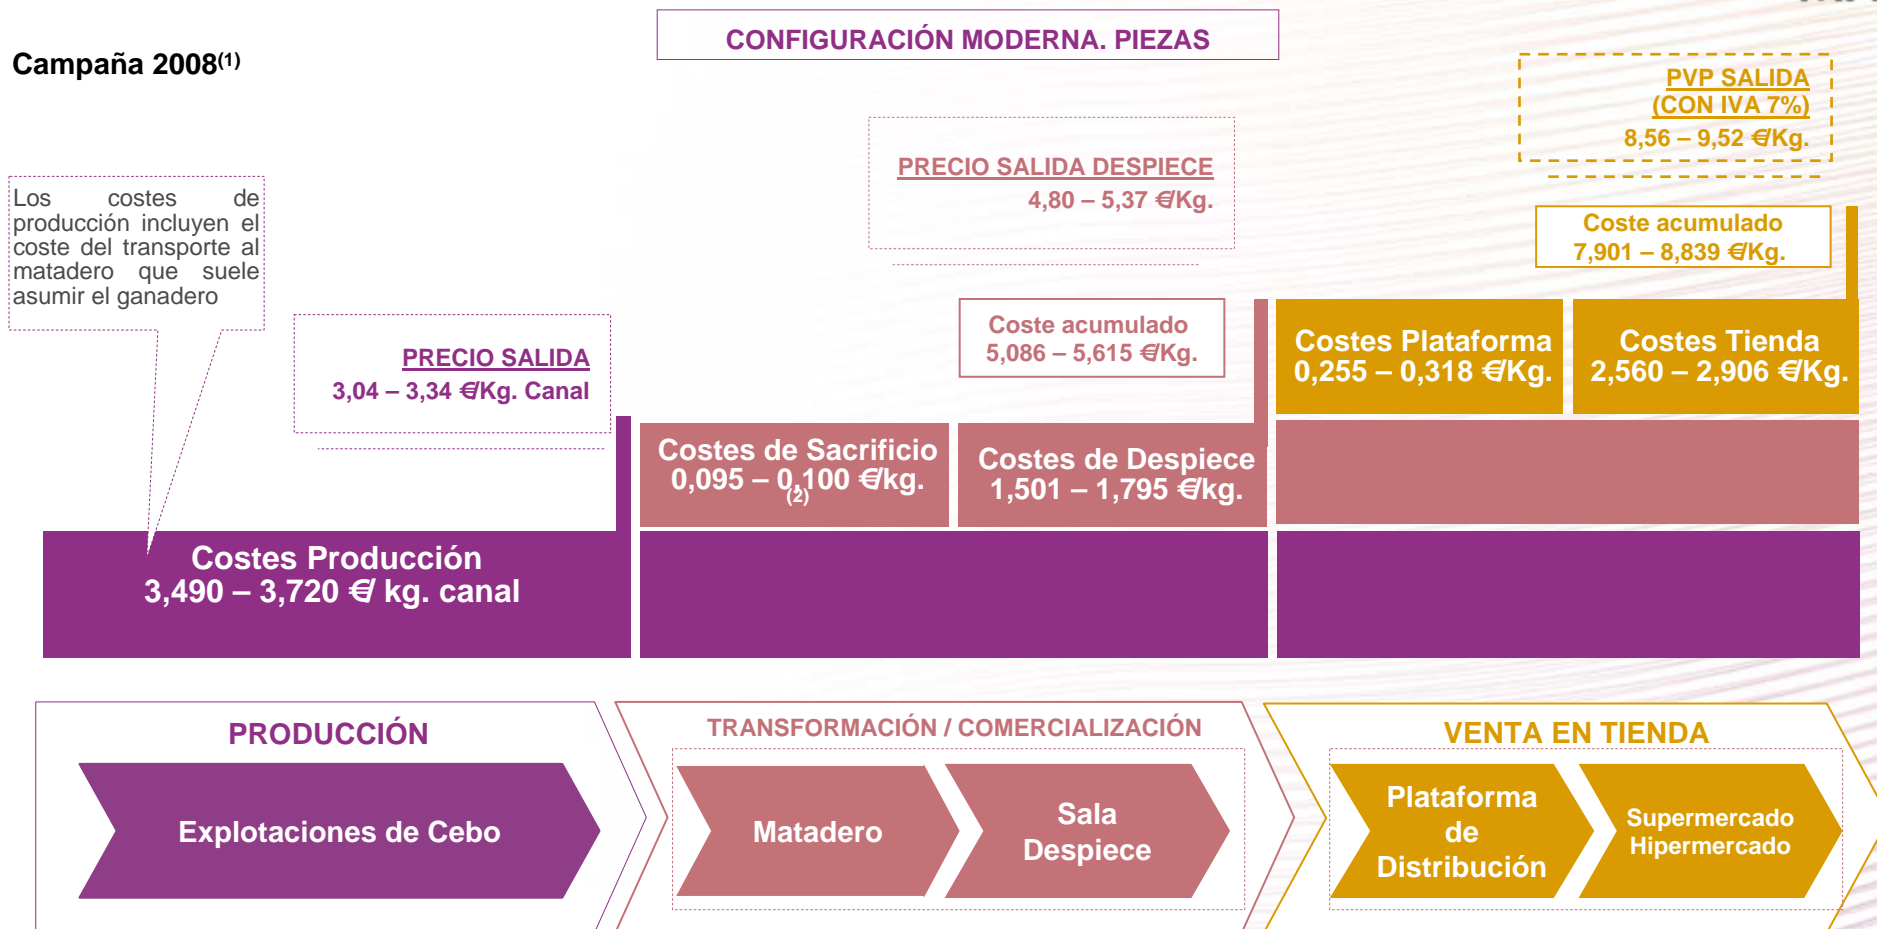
Campaña 2008$^{(1)}$

CONFIGURACIÓN MODERNA. PIEZAS

PVP SALIDA (CON IVA 7%)
8,56 – 9,52 €/Kg.

PRECIO SALIDA DESPIECE
4,80 – 5,37 €/Kg.

Los costes de producción incluyen el coste del transporte al matadero que suele asumir el ganadero

Coste acumulado
7,901 – 8,839 €/Kg.

PRECIO SALIDA
3,04 – 3,34 €/Kg. Canal

Coste acumulado
5,086 – 5,615 €/Kg.

Costes Plataforma
0,255 – 0,318 €/Kg.

Costes Tienda
2,560 – 2,906 €/Kg.

Costes de Sacrificio
0,095 – 0,100 €/kg. (2)

Costes de Despiece
1,501 – 1,795 €/kg.

Costes Producción
3,490 – 3,720 €/ kg. canal

PRODUCCIÓN

Explotaciones de Cebo

TRANSFORMACIÓN / COMERCIALIZACIÓN

Matadero

Sala Despiece

VENTA EN TIENDA

Plataforma de Distribución

Supermercado Hipermercado